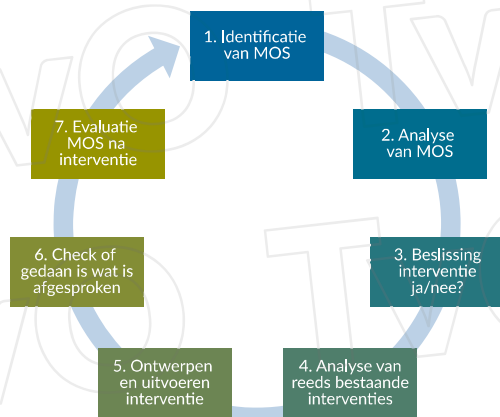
1. Identificatie van MOS

2. Analyse van MOS

3. Beslissing interventie ja/nee?

4. Analyse van reeds bestaande interventies

5. Ontwerpen en uitvoeren interventie

6. Check of gedaan is wat is afgesproken

7. Evaluatie MOS na interventie